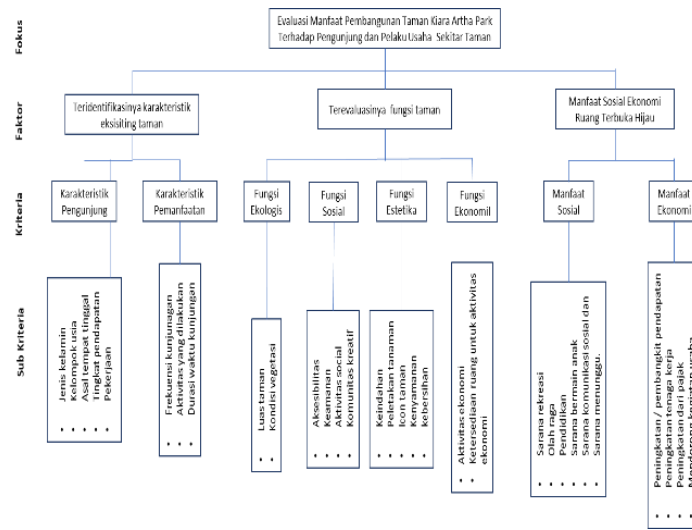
Fokus

Evaluasi Manfaat Pembangunan Taman Kiara Artha Park Terhadap Pengunjung dan Pelaku Usaha Sekitar Taman

Faktor

Teridentifikasinya karakteristik eksisiting taman

Terevaluasinya fungsi taman

Manfaat Sosial Ekonomi Ruang Terbuka Hijau

Kriteria

Karakteristik Pengunjung

Karakteristik Pemanfaatan

Fungsi Ekologis

Fungsi Sosial

Fungsi Estetika

Fungsi Ekonomil

Manfaat Sosial

Manfaat Ekonomi

Sub Kriteria

• Jenis kelamin
• Kelompok usia
• Asal tempat tinggal
• Tingkat pendapatan
• Pekerjaan

• Frekuensi kunjungan
• Aktivitas yang dilakukan
• Durasi waktu kunjungan

• Luas taman
• Kondisi vegetasi

• Aksesibilitas
• Keamanan
• Aktivitas social
• Komunitas kreatif

• Keindahan
• Peletakan tanaman
• Icon taman
• Kenyamanan
• kebersihan

• Aktivitas ekonomi
• Ketersediaan ruang untuk aktivitas ekonomi

• Sarana rekreasi
• Olah raga
• Pendidikan
• Sarana bermain anak
• Sarana komunikasi sosial dan
• Sarana menunggu.

• Peningkatan / pembangkit pendapatan
• Peningkatan tenaga kerja
• Peningkatan dari pajak
• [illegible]